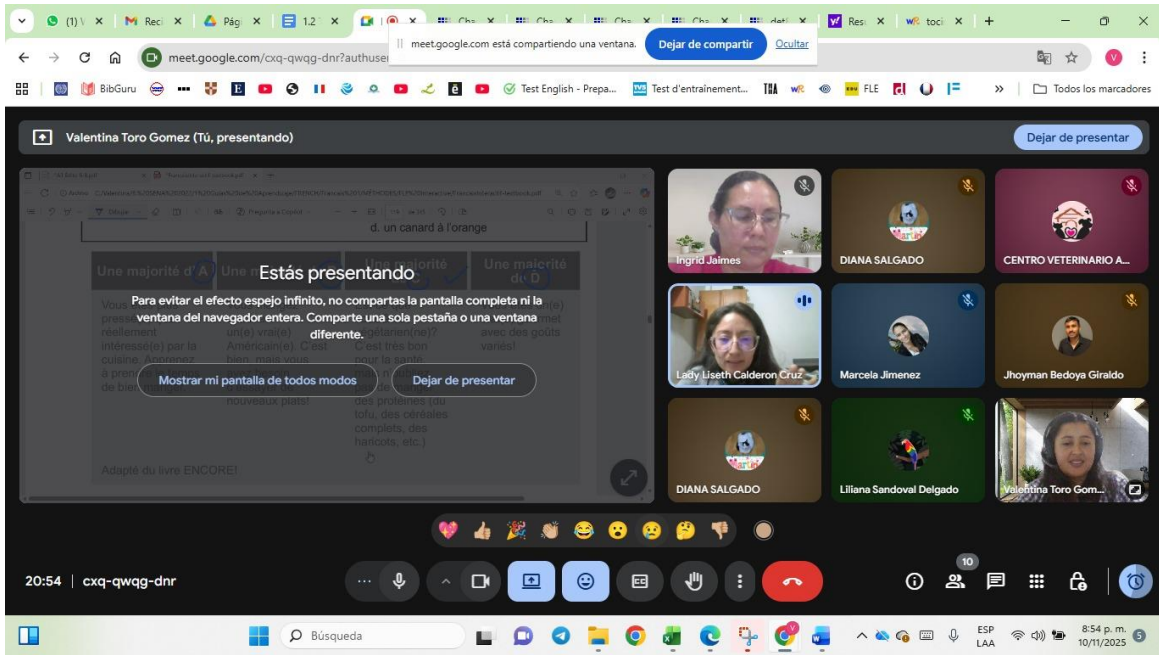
(1) \ × | M Reci × | Pági × | 1.2 × | × | Cha × | Cha × | Cha × | Cha × | deti × | Resi × | toci × | +

meet.google.com/cxq-qwqg-dnr?authuser

meet.google.com está compartiendo una ventana. Dejar de compartir Ocultar

BibGuru | E | Test English - Prepa... | Test d'entraînement... | FLE | Todos los marcadores

Valentina Toro Gomez (Tú, presentando)

Dejar de presentar

d. un canard à l'orange

Une majorité d'A | Une majorité | Une majorité de D

Estás presentando

Para evitar el efecto espejo infinito, no compartas la pantalla completa ni la ventana del navegador entera. Comparte una sola pestaña o una ventana diferente.

Mostrar mi pantalla de todos modos | Dejar de presentar

Vous ... réellement intéressé(e) par la cuisine. Apprenez à pre... de bien...

un(e) vrai(e) Américain(e). C'est bien, mais vous ... nouveaux plats!

végétarien(ne)? C'est très bon pour la santé ... des protéines (du tofu, des céréales complets, des haricots, etc.)

avec des goûts variés!

Adapté du livre ENCORE!

Ingrid Jaimes

DIANA SALGADO

CENTRO VETERINARIO A...

Lady Liseth Calderon Cruz

Marcela Jimenez

Jhoyman Bedoya Giraldo

DIANA SALGADO

Liliana Sandoval Delgado

Valentina Toro Gom...

20:54 | cxq-qwqg-dnr

10

Búsqueda

ESP LAA

8:54 p. m. 10/11/2025

5